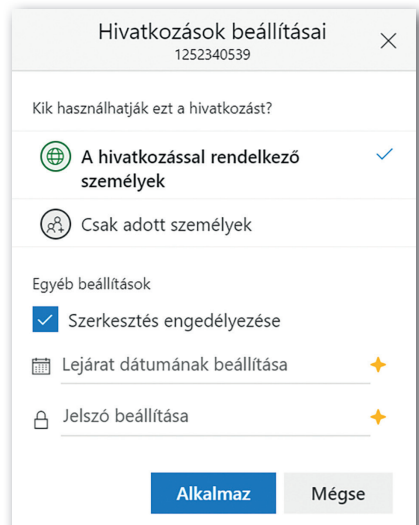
Hivatkozások beállításai
1252340539

Kik használhatják ezt a hivatkozást?

A hivatkozással rendelkező személyek

Csak adott személyek

Egyéb beállítások

Szerkesztés engedélyezése

Lejárat dátumának beállítása

Jelszó beállítása

Alkalmaz

Mégse